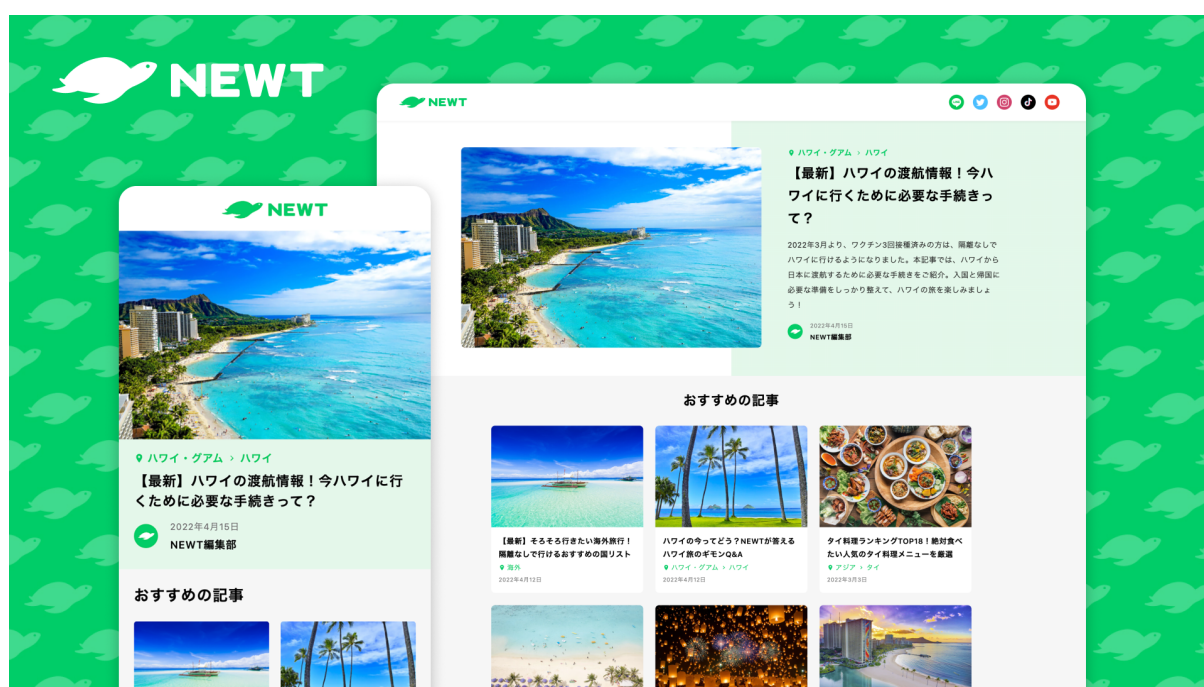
NEWT

NEWT

ハワイ・グアム > ハワイ

【最新】ハワイの渡航情報！今ハワイに行くために必要な手続きって？

2022年3月より、ワクチン3回接種済みの方は、隔離なしでハワイに行けるようになりました。本記事では、ハワイから日本に渡航するために必要な手続きをご紹介。入国と帰国に必要な準備をしっかり整えて、ハワイの旅を楽しみましょう！

2022年4月15日
NEWT編集部

おすすめの記事

【最新】そろそろ行きたい海外旅行！隔離なしで行けるおすすめの国リスト
海外
2022年4月12日

ハワイの今ってどう？NEWTが答えるハワイ旅のギモンQ&A
ハワイ・グアム > ハワイ
2022年4月12日

タイ料理ランキングTOP18！絶対食べたい人気のタイ料理メニューを厳選
アジア > タイ
2022年3月3日

NEWT

ハワイ・グアム > ハワイ

【最新】ハワイの渡航情報！今ハワイに行くために必要な手続きって？

2022年4月15日
NEWT編集部

おすすめの記事